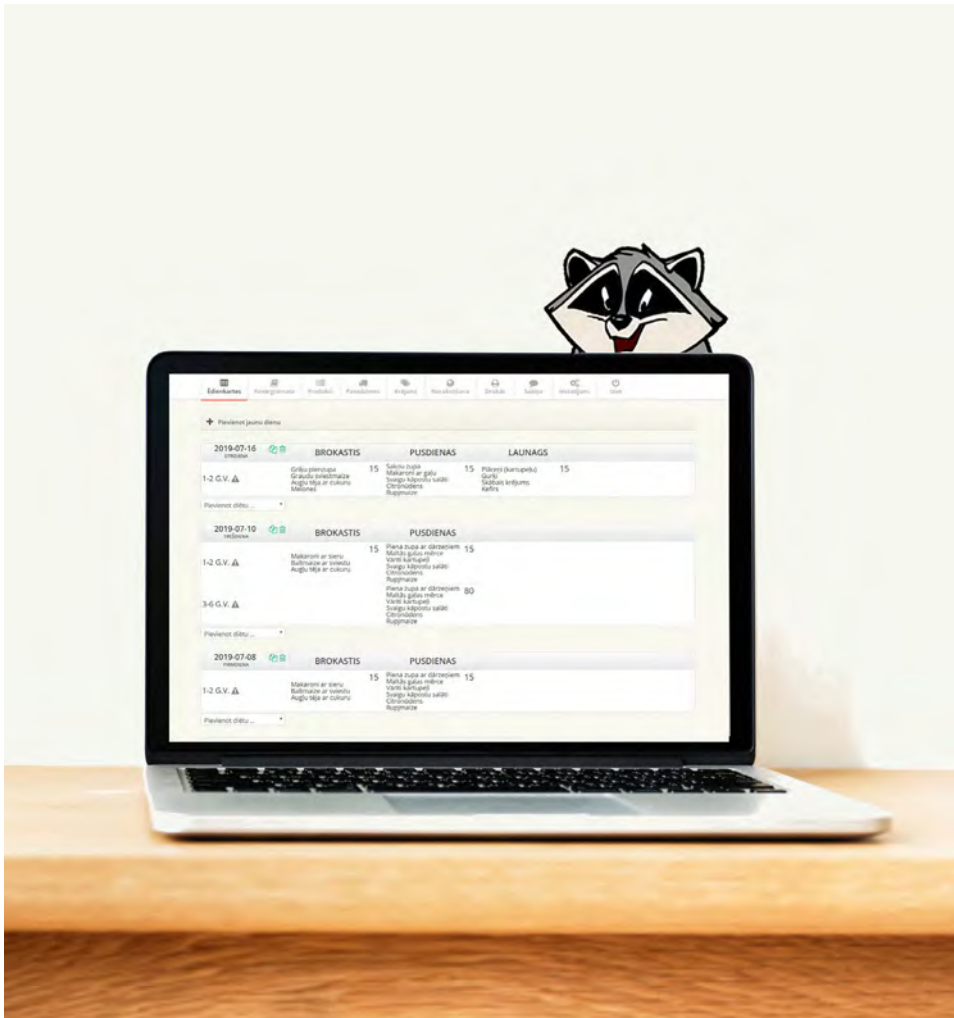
Ēdienkartes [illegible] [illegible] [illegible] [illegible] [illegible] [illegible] Drukāt Saziņa Iestatījumi Iziet

+ Pievienot jaunu dienu

2019-07-16 OTRDIENA

| | BROKASTIS | | PUSDIENAS | | LAUNAGS | |
|---|---|---|---|---|---|---|
| 1-2 G.V. | Griķu piena zupa Graudu sviestmaize Augļu tēja ar cukuru Melones | 15 | Sakņu zupa Makaroni ar gaļu Svaigu kāpostu salāti Citronūdens Rupjmaize | 15 | Plācenīši (kartupeļu) Gurķi Skābais krējums Kefīrs | 15 |

Pievienot diētu ...

2019-07-10 TREŠDIENA

| | BROKASTIS | | PUSDIENAS | |
|---|---|---|---|---|
| 1-2 G.V. | Makaroni ar sieru Baltmaize ar sviestu Augļu tēja ar cukuru | 15 | Piena zupa ar dārzeņiem Maltās gaļas mērce Vārīti kartupeļi Svaigu kāpostu salāti Citronūdens Rupjmaize | 15 |
| 3-6 G.V. | | | Piena zupa ar dārzeņiem Maltās gaļas mērce Vārīti kartupeļi Svaigu kāpostu salāti Citronūdens Rupjmaize | 80 |

Pievienot diētu ...

2019-07-08 PIRMDIENA

| | BROKASTIS | | PUSDIENAS | |
|---|---|---|---|---|
| 1-2 G.V. | Makaroni ar sieru Baltmaize ar sviestu Augļu tēja ar cukuru | 15 | Piena zupa ar dārzeņiem Maltās gaļas mērce Vārīti kartupeļi Svaigu kāpostu salāti Citronūdens Rupjmaize | 15 |

Pievienot diētu ...